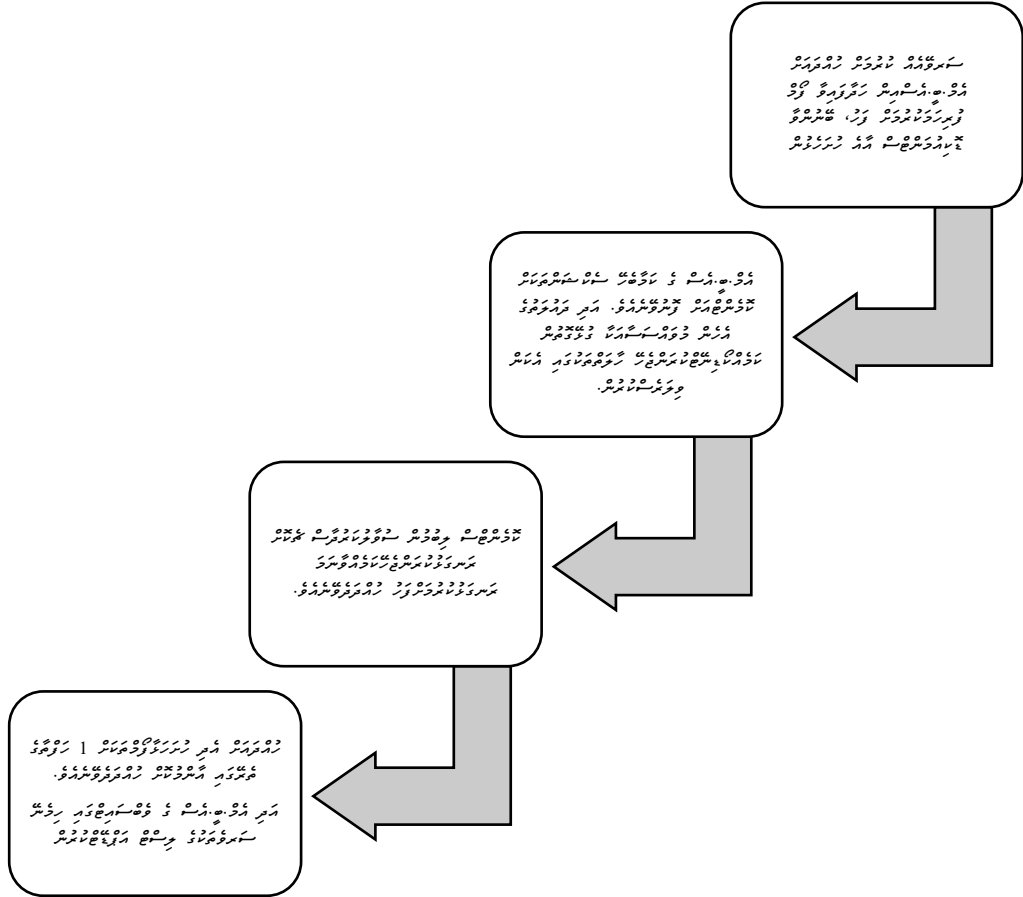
ސަރަޙައްދުގެ ކަރުދާސް ހުށަހަޅަން އެމް.ބީ.އޭސްއިން ހަމަޖައްސާ ފޯމު ފުރިހަމަކޮށްގެން ފޯމާ، ބޭނުންވާ ޑޮކިއުމަންޓްސް އާއި ހުށަހެޅުން

އެމް.ބީ.އޭސް ގެ ކަމާބެހޭ ސެކްޝަނުންތަކުން ކޮމިޓީއަށް ފޮނުވާނެއެވެ. އަދި ދަތުރުތަކުގެ އާގުން މުރާޖަޢާކޮށް ގޮތްތައް ކަމުގައި ބެހޭ ކޮމިޓީން ހޯދިދާނެ ލިޔުންތަކުން.

ކޮމިޓީން ފިޔަވަޅު ސަރަޙައްދުގެ ތެރޭގައި ތަނަވަސްކަމާއި ތަނަވަސްކޮށް ހުށަހަޅާނެއެވެ.

ހުށަހަޅަން އަދި ހުށަހަޅާނެ 1 ހަފްތާގެ ތެރޭގައި އަންގާނެ ހުށަހަޅާނެއެވެ.

އަދި އެމް.ބީ.އޭސް ގެ ވެބްސައިޓުގައި ހިމެނޭ ސަރަޙައްދުގެ ލިސްޓް އަޕްޑޭޓްކުރުން